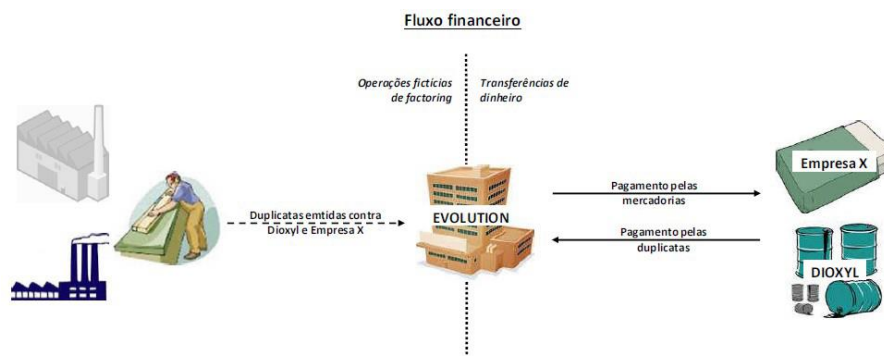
Fluxo financeiro

Operações fictícias de factoring

Transferências de dinheiro

Duplicatas emtidas contra Dioxyl e Empresa X

EVOLUTION

Pagamento pelas mercadorias

Pagamento pelas duplicatas

Empresa X

DIOXYL